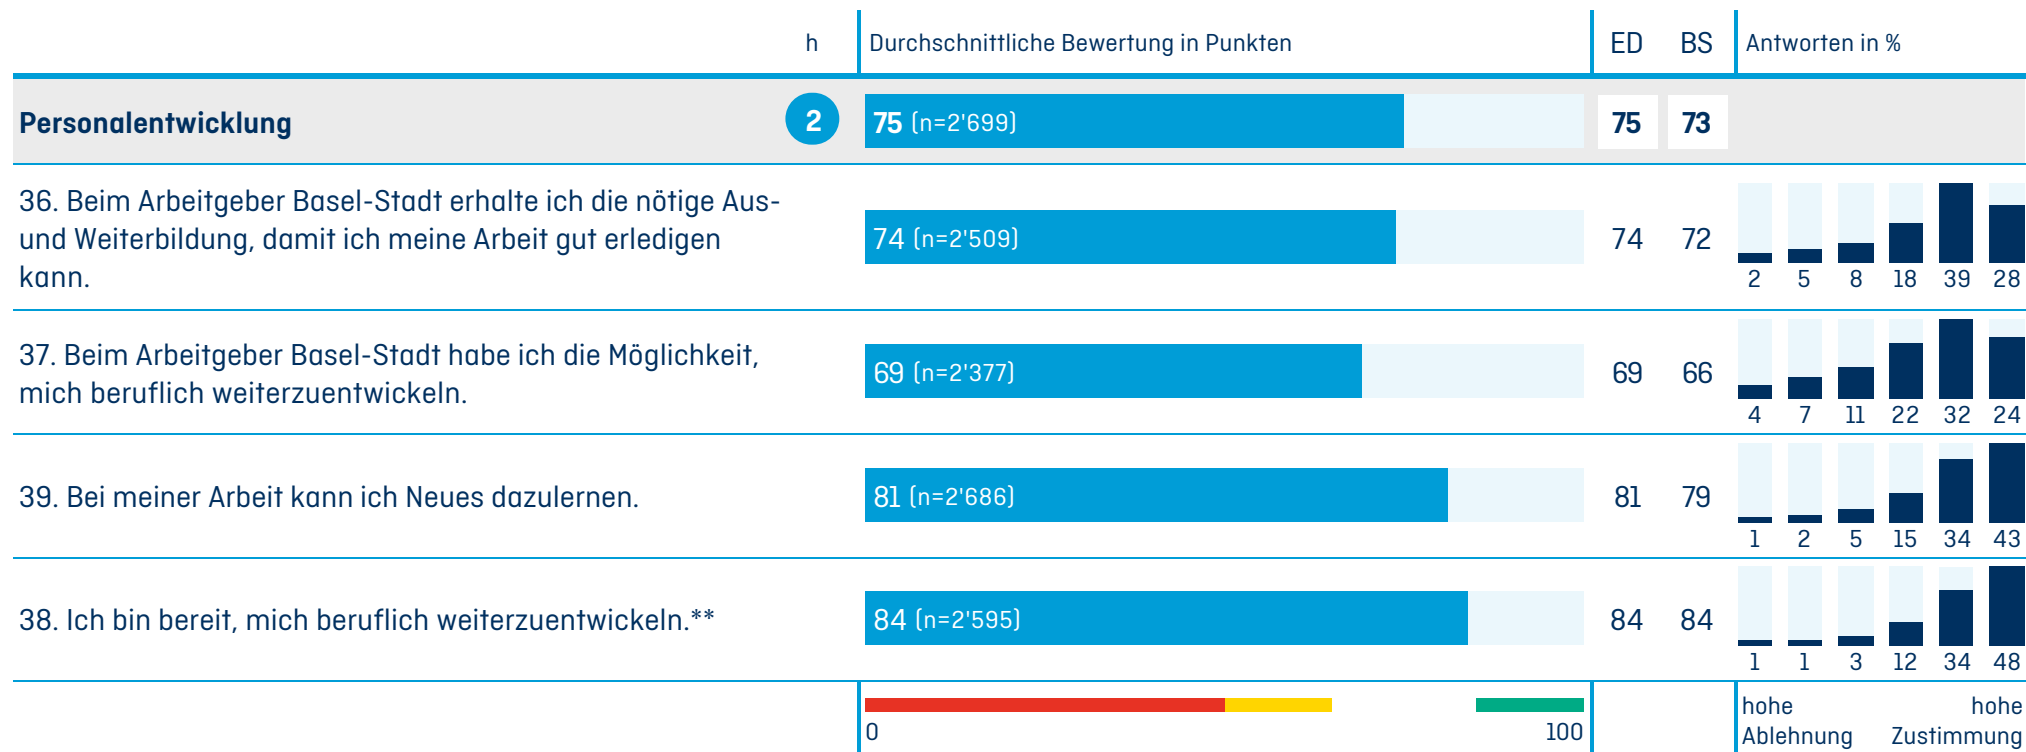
| | h | Durchschnittliche Bewertung in Punkten | ED | BS | Antworten in % |
|---|---|---|---|---|---|
| **Personalentwicklung** | 2 | **75** (n=2'699) | **75** | **73** | |
| 36. Beim Arbeitgeber Basel-Stadt erhalte ich die nötige Aus- und Weiterbildung, damit ich meine Arbeit gut erledigen kann. | | 74 (n=2'509) | 74 | 72 | 2 5 8 18 39 28 |
| 37. Beim Arbeitgeber Basel-Stadt habe ich die Möglichkeit, mich beruflich weiterzuentwickeln. | | 69 (n=2'377) | 69 | 66 | 4 7 11 22 32 24 |
| 39. Bei meiner Arbeit kann ich Neues dazulernen. | | 81 (n=2'686) | 81 | 79 | 1 2 5 15 34 43 |
| 38. Ich bin bereit, mich beruflich weiterzuentwickeln.** | | 84 (n=2'595) | 84 | 84 | 1 1 3 12 34 48 |
| | | 0 100 | | | hohe Ablehnung hohe Zustimmung |